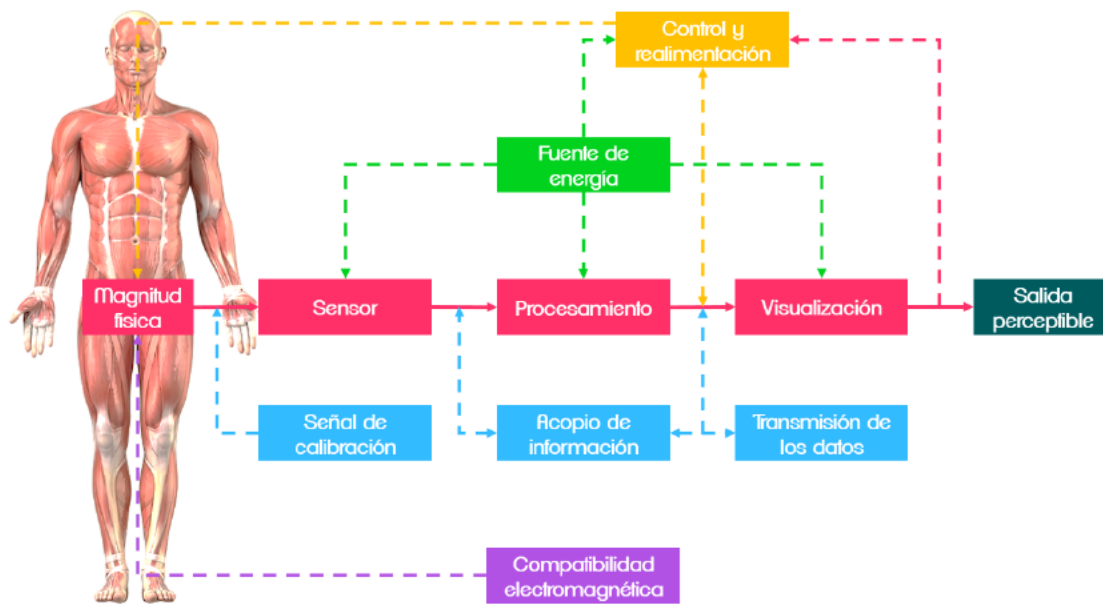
Control y realimentación

Fuente de energía

Magnitud física

Sensor

Procesamiento

Visualización

Salida perceptible

Señal de calibración

Acopio de información

Transmisión de los datos

Compatibilidad electromagnética